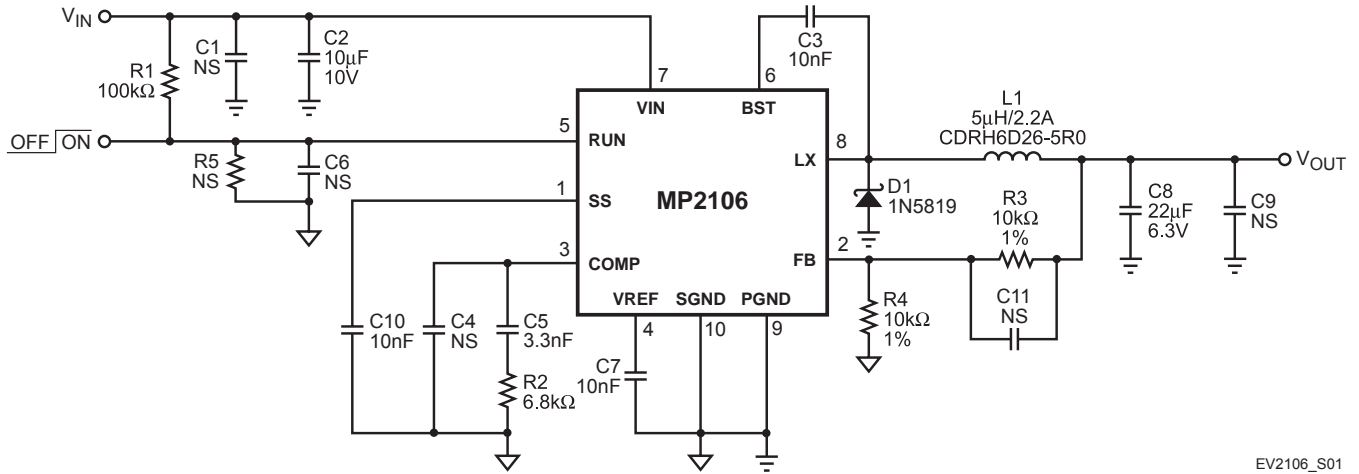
$V_{IN}$
C1 NS
C2 10µF 10V
R1 100kΩ
C3 10nF
7
6
VIN
BST
L1 5µH/2.2A CDRH6D26-5R0
OFF ON
5
RUN
8
LX
$V_{OUT}$
R5 NS
C6 NS
1
SS
MP2106
D1 1N5819
R3 10kΩ 1%
C8 22µF 6.3V
C9 NS
3
COMP
2
FB
VREF
SGND
PGND
C11 NS
C10 10nF
C4 NS
C5 3.3nF
4
10
9
R4 10kΩ 1%
C7 10nF
R2 6.8kΩ
EV2106_S01